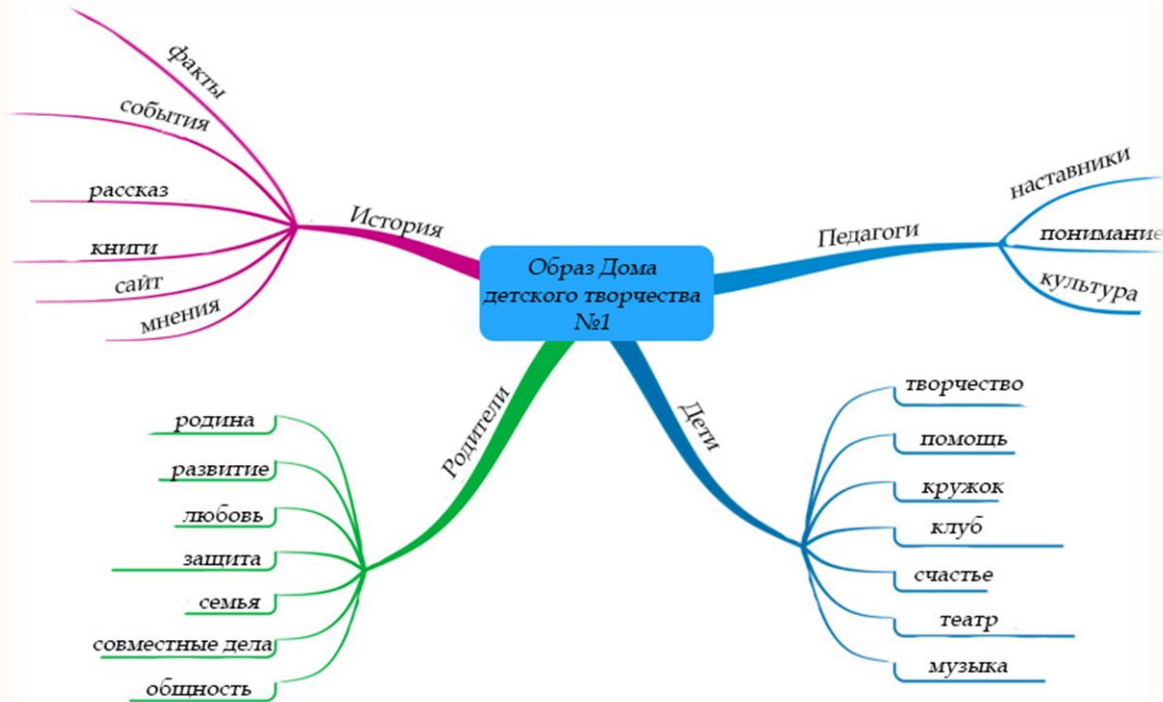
Образ Дома детского творчества №1

История
факты
события
рассказ
книги
сайт
мнения

Педагоги
наставники
понимание
культура

Родители
родина
развитие
любовь
защита
семья
совместные дела
общность

Дети
творчество
помощь
кружок
клуб
счастье
театр
музыка